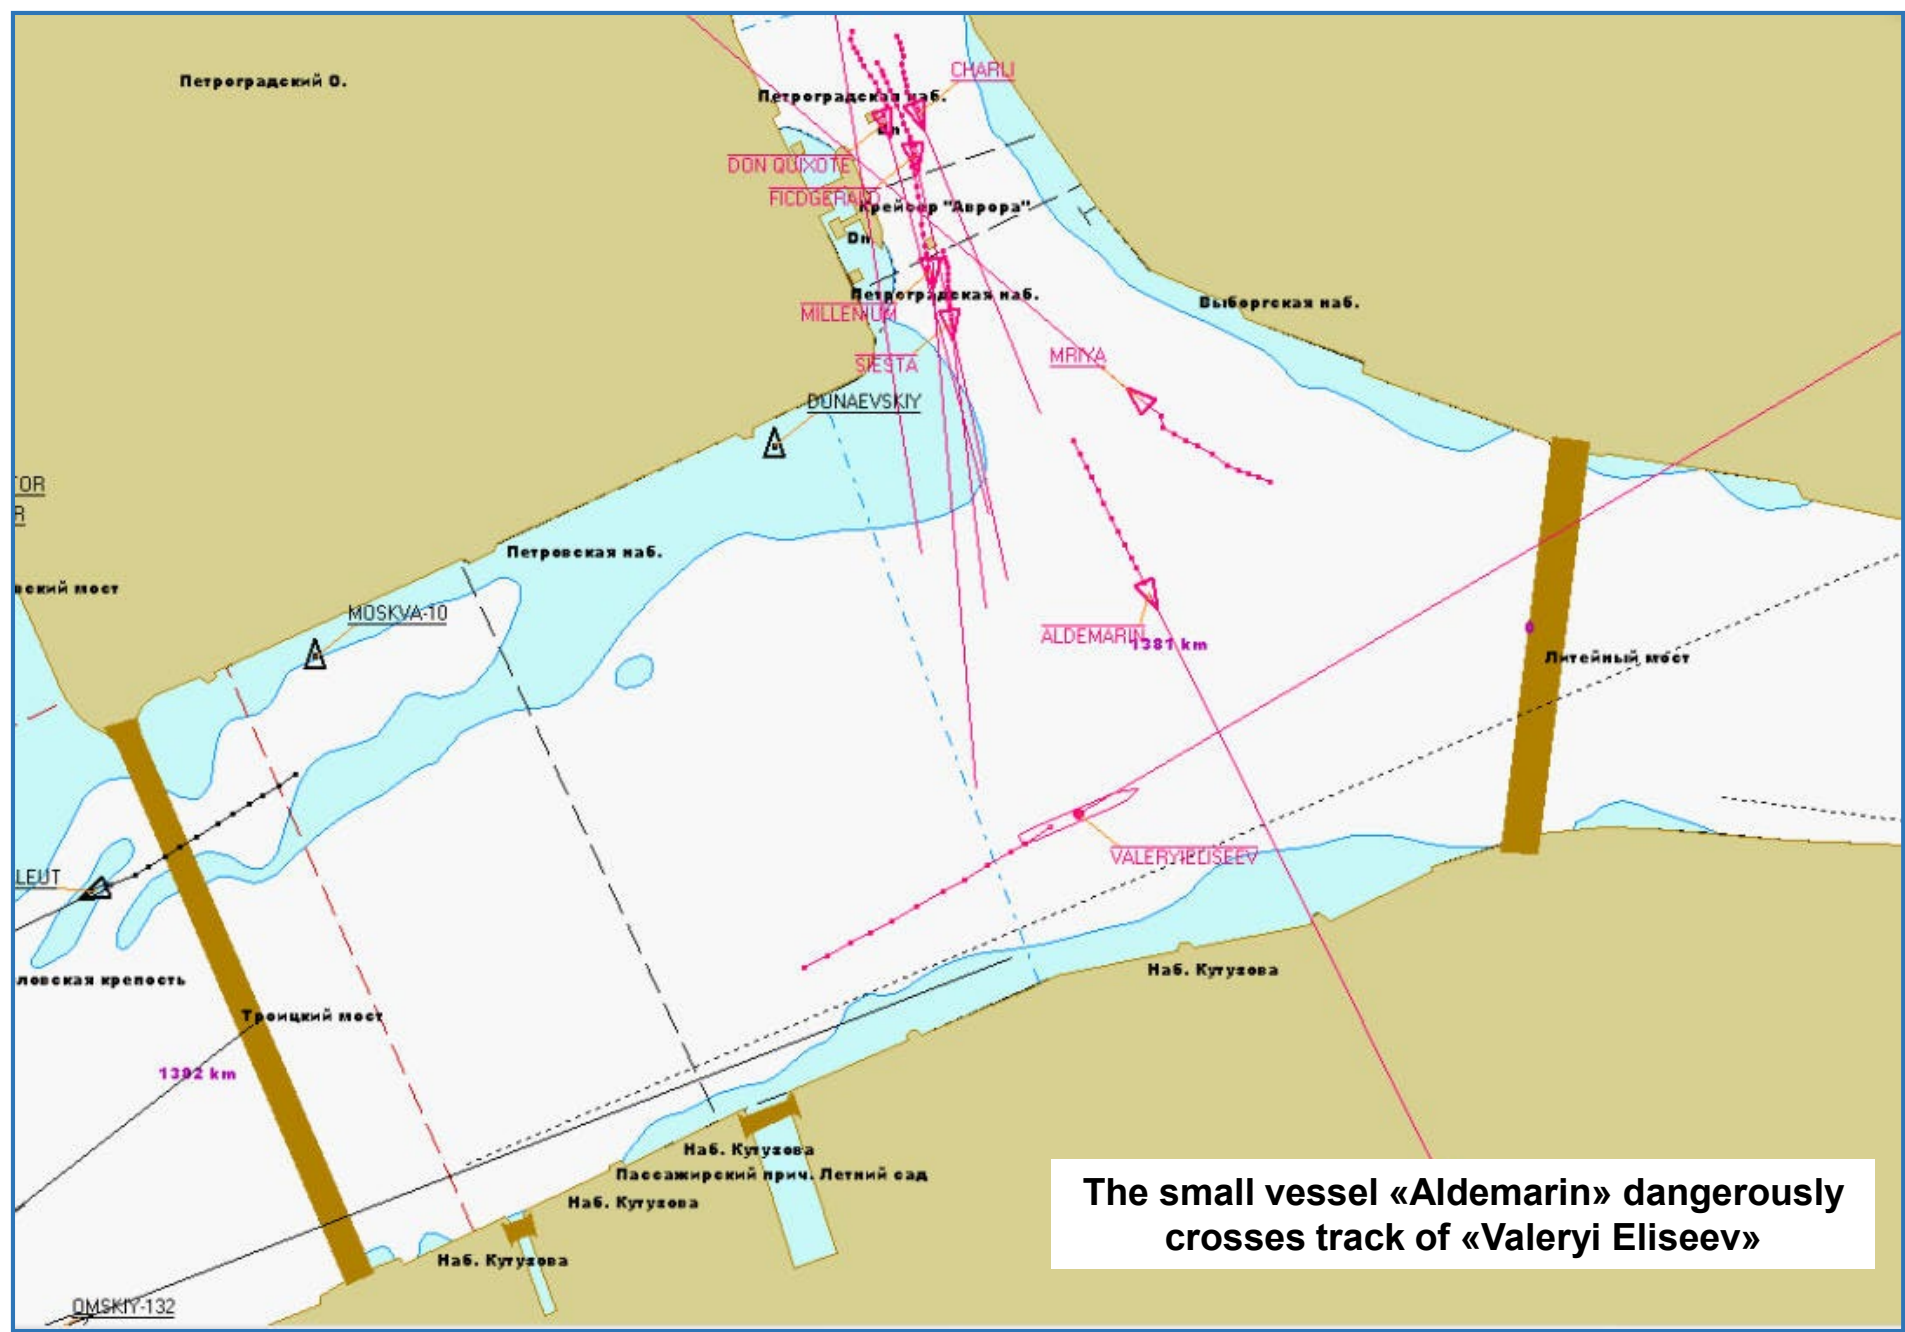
Петроградский О.

CHARLI

Петроградская наб.

Шп

DON QUIXOTE

FICDGERALD

Крейсер "Аврора"

Dn

Петроградская наб.

MILLENIUM

SIESTA

DUNAEVSKIY

MRIYA

Выборгская наб.

TOR

R

Петровская наб.

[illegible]ский мост

MOSKVA-10

ALDEMARIN

1381 km

Литейный мост

LEUT

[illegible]ловская крепость

VALERYIELISEEV

Наб. Кутузова

Троицкий мост

1392 km

Наб. Кутузова

Пассажирский прич. Летний сад

Наб. Кутузова

Наб. Кутузова

OMSKIY-132

The small vessel «Aldemarin» dangerously crosses track of «Valeryi Eliseev»